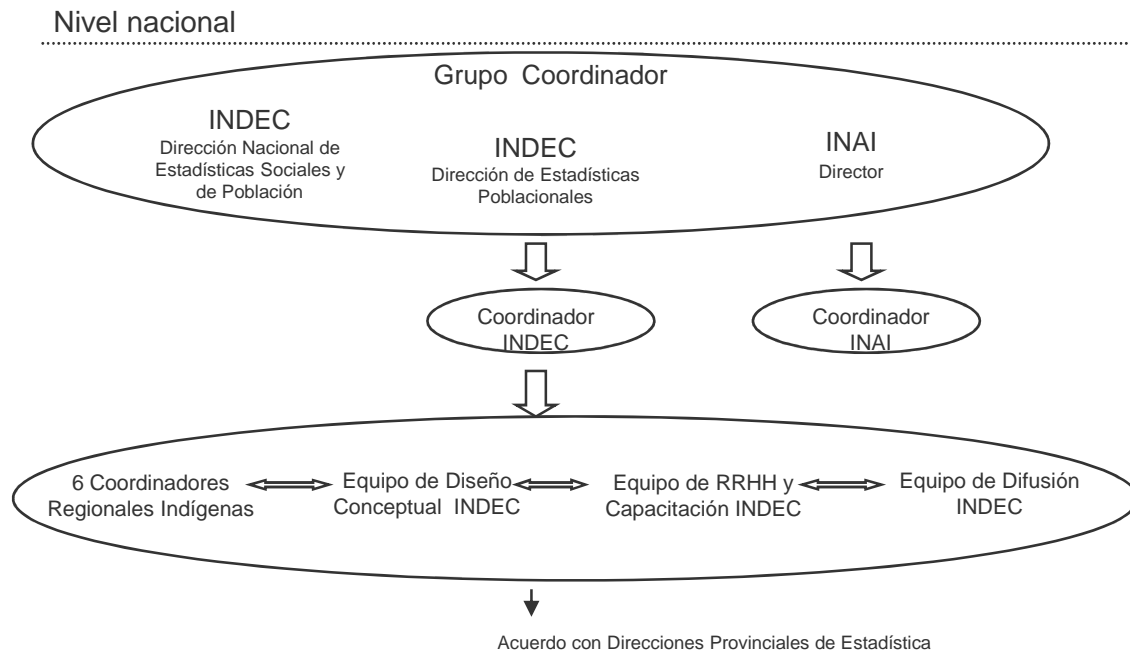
Nivel nacional

Grupo Coordinador

INDEC
Dirección Nacional de Estadísticas Sociales y de Población

INDEC
Dirección de Estadísticas Poblacionales

INAI
Director

Coordinador INDEC

Coordinador INAI

6 Coordinadores Regionales Indígenas

Equipo de Diseño Conceptual INDEC

Equipo de RRHH y Capacitación INDEC

Equipo de Difusión INDEC

Acuerdo con Direcciones Provinciales de Estadística